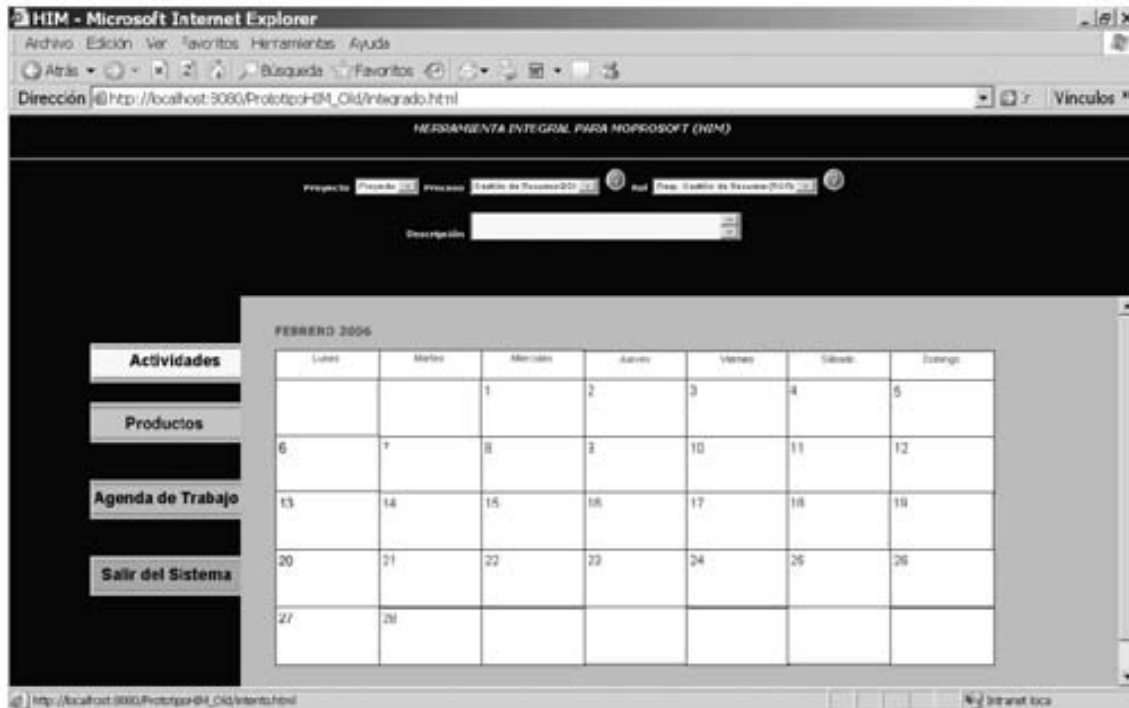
HIM - Microsoft Internet Explorer

Archivo Edición Ver Favoritos Herramientas Ayuda

Atrás Búsqueda Favoritos

Dirección http://localhost:8080/PrototipoHIM_Old/integrado.html

Vínculos

HERRAMIENTA INTEGRAL PARA MOPROSOFT (HIM)

Proyecto Proyecto Proceso Gestión de Recursos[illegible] Rol Resp. Gestión de Recursos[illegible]

Descripción

Actividades

Productos

Agenda de Trabajo

Salir del Sistema

FEBRERO 2006

| Lunes | Martes | Miércoles | Jueves | Viernes | Sábado | Domingo |
|---|---|---|---|---|---|---|
| | | 1 | 2 | 3 | 4 | 5 |
| 6 | 7 | 8 | 9 | 10 | 11 | 12 |
| 13 | 14 | 15 | 16 | 17 | 18 | 19 |
| 20 | 21 | 22 | 23 | 24 | 25 | 26 |
| 27 | 28 | | | | | |

http://localhost:8080/PrototipoHIM_Old/intento.html

Intranet local